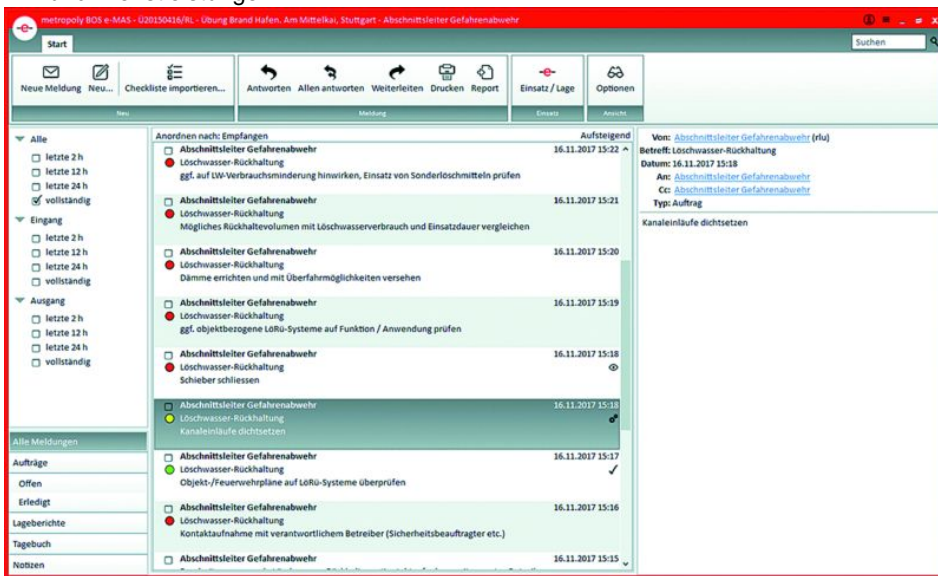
metropoly BOS e-MAS - U20150416/RL - Übung Brand Hafen, Am Mittelkai, Stuttgart - Abschnittsleiter Gefahrenabwehr

Start

Suchen

Neue Meldung Neu... Checkliste importieren...
Neu

Antworten Allen antworten Weiterleiten Drucken Report
Meldung

Einsatz / Lage
Einsatz

Optionen
Ansicht

Alle
letzte 2 h
letzte 12 h
letzte 24 h
vollständig
Eingang
letzte 2 h
letzte 12 h
letzte 24 h
vollständig
Ausgang
letzte 2 h
letzte 12 h
letzte 24 h
vollständig

Alle Meldungen
Aufträge
Offen
Erledigt
Lageberichte
Tagebuch
Notizen

Anordnen nach: Empfangen
Aufsteigend

Abschnittsleiter Gefahrenabwehr
16.11.2017 15:22
Löschwasser-Rückhaltung
ggf. auf LW-Verbrauchsminderung hinwirken, Einsatz von Sonderlöschmitteln prüfen

Abschnittsleiter Gefahrenabwehr
16.11.2017 15:21
Löschwasser-Rückhaltung
Mögliches Rückhaltevolumen mit Löschwasserverbrauch und Einsatzdauer vergleichen

Abschnittsleiter Gefahrenabwehr
16.11.2017 15:20
Löschwasser-Rückhaltung
Dämme errichten und mit Überfahrmöglichkeiten versehen

Abschnittsleiter Gefahrenabwehr
16.11.2017 15:19
Löschwasser-Rückhaltung
ggf. objektbezogene LöRü-Systeme auf Funktion / Anwendung prüfen

Abschnittsleiter Gefahrenabwehr
16.11.2017 15:18
Löschwasser-Rückhaltung
Schieber schliessen

Abschnittsleiter Gefahrenabwehr
16.11.2017 15:18
Löschwasser-Rückhaltung
Kanaleinläufe dichtsetzen

Abschnittsleiter Gefahrenabwehr
16.11.2017 15:17
Löschwasser-Rückhaltung
Objekt-/Feuerwehrpläne auf LöRü-Systeme überprüfen

Abschnittsleiter Gefahrenabwehr
16.11.2017 15:16
Löschwasser-Rückhaltung
Kontaktaufnahme mit verantwortlichem Betreiber (Sicherheitsbeauftragter etc.)

Abschnittsleiter Gefahrenabwehr
16.11.2017 15:15

Von: Abschnittsleiter Gefahrenabwehr (rlu)
Betreff: Löschwasser-Rückhaltung
Datum: 16.11.2017 15:18
An: Abschnittsleiter Gefahrenabwehr
Cc: Abschnittsleiter Gefahrenabwehr
Typ: Auftrag

Kanaleinläufe dichtsetzen